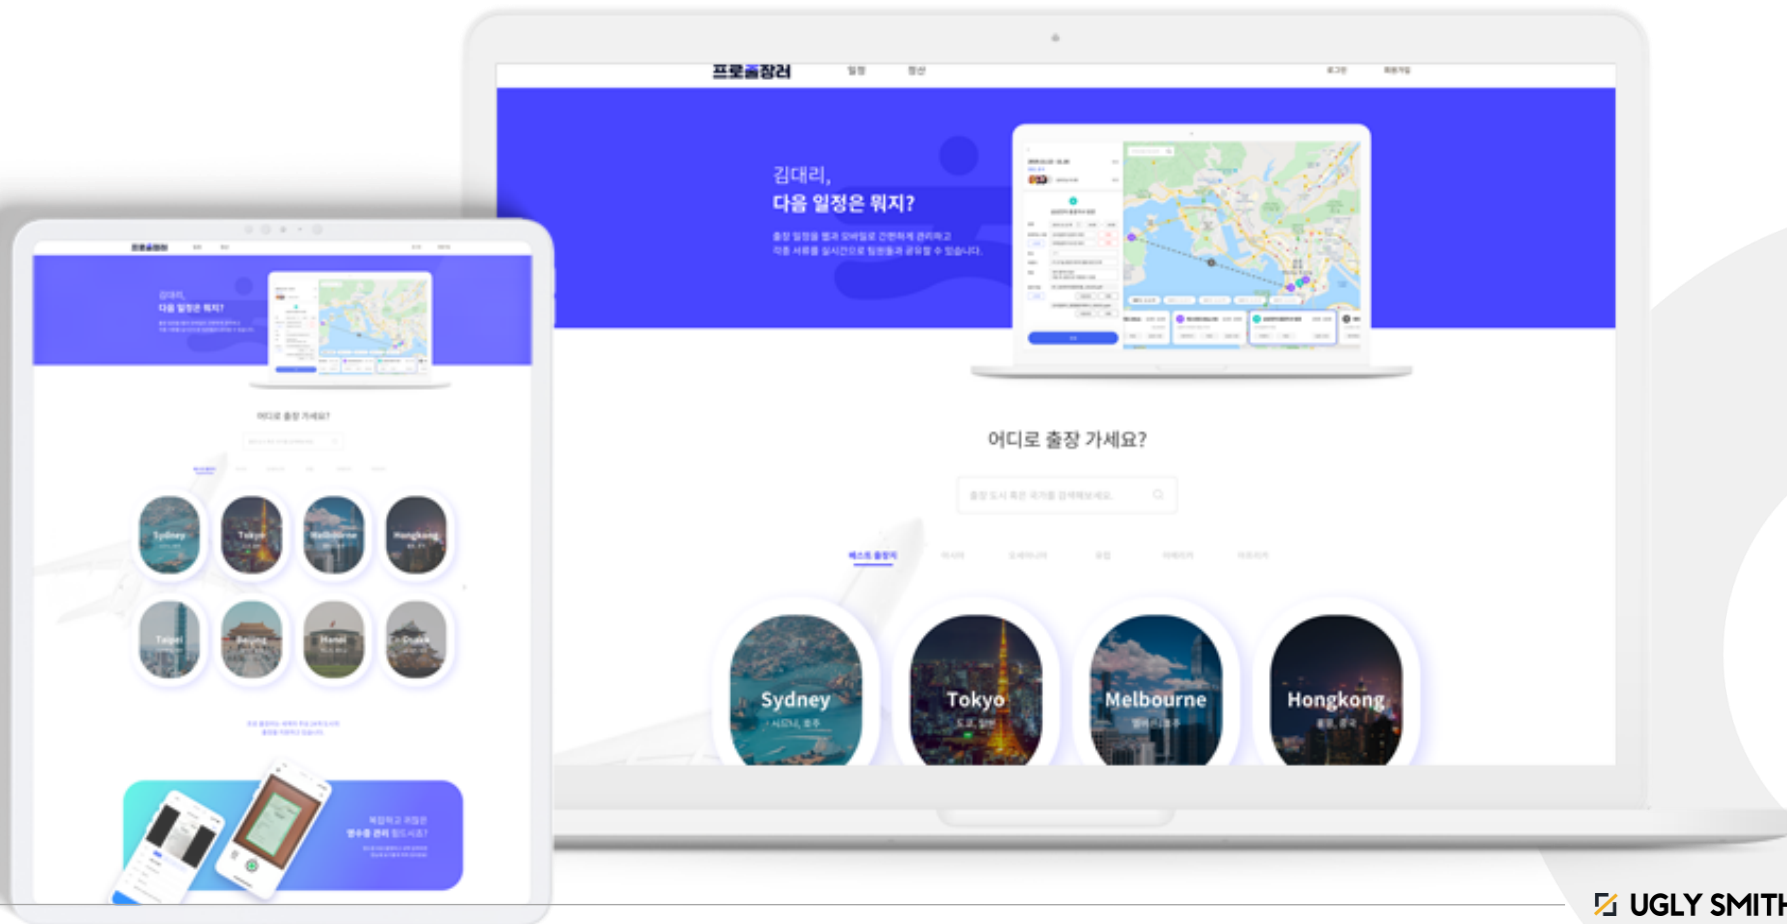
프로출장러
일정
정산
로그인
회원가입

김대리,
다음 일정은 뭐지?
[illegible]

어디로 출장 가세요?
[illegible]

베스트 출장지
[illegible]

Sydney
시드니, 호주

Tokyo
도쿄, 일본

Melbourne
멜버른, 호주

Hongkong
홍콩, 중국

Taipei
Beijing
Hanoi
Osaka

UGLY SMITH